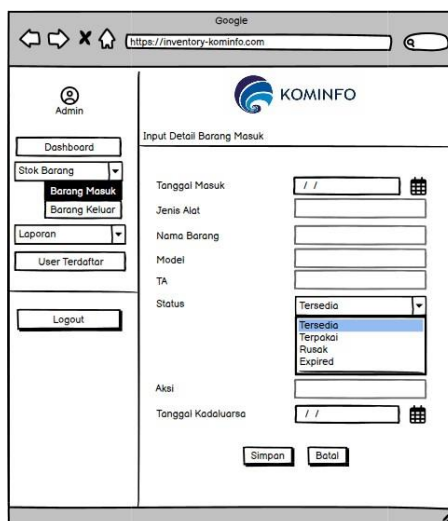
Google

https://inventory-kominfo.com

Admin

KOMINFO

Dashboard

Stok Barang

Barang Masuk

Barang Keluar

Laporan

User Terdaftar

Logout

Input Detail Barang Masuk

Tanggal Masuk / /

Jenis Alat

Nama Barang

Model

TA

Status Tersedia

Tersedia
Terpakai
Rusak
Expired

Aksi

Tanggal Kadaluarsa / /

Simpan Batal